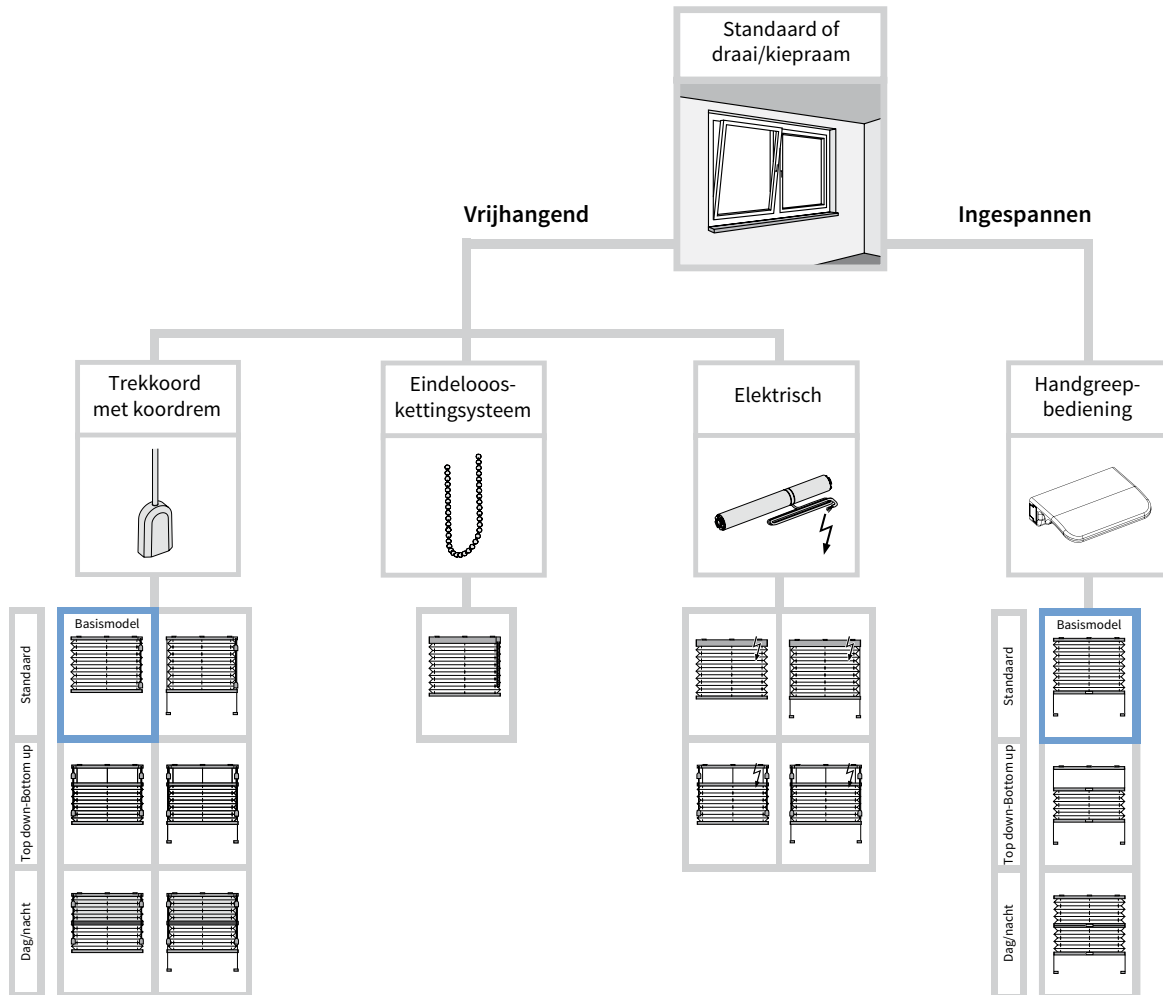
Standaard of draai/kiepraam

Vrijhangend

Ingespannen

Trekkoord met koordrem

Eindelooos-kettingsysteem

Elektrisch

Handgreep-bediening

Standaard

Basismodel

Top down-Bottom up

Dag/nacht

Standaard

Basismodel

Top down-Bottom up

Dag/nacht